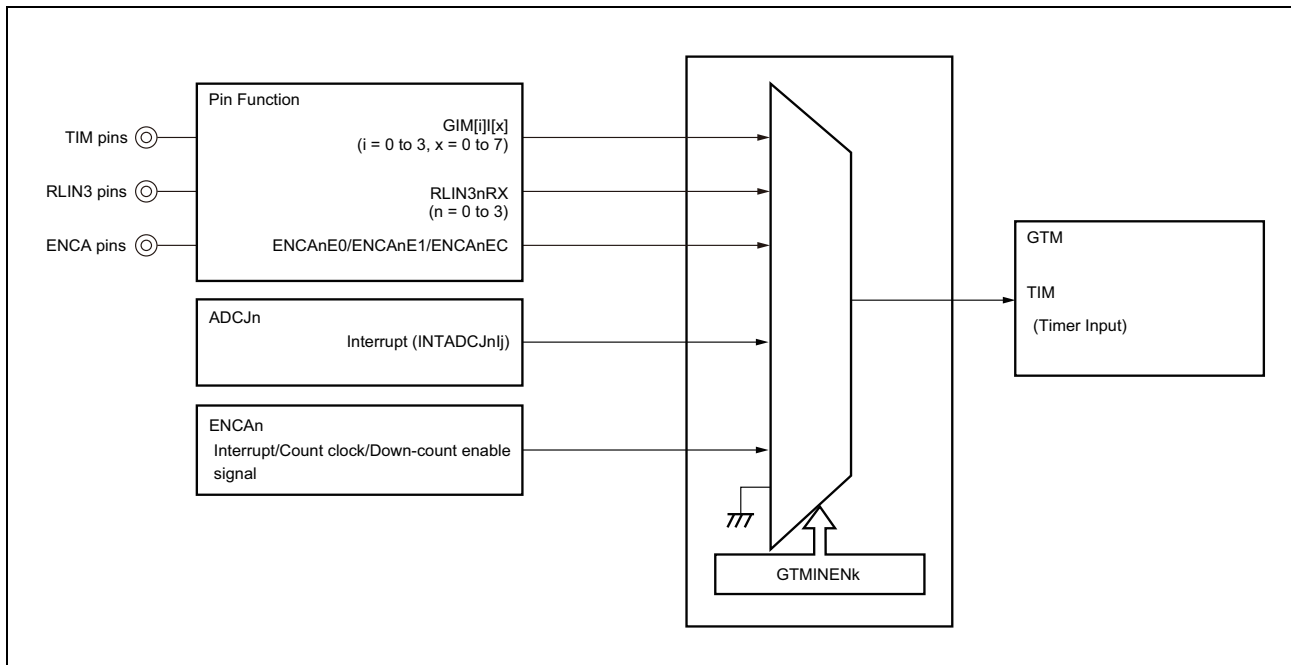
TIM pins

RLIN3 pins

ENCA pins

Pin Function

GIM[i]I[x]
(i = 0 to 3, x = 0 to 7)

RLIN3nRX
(n = 0 to 3)

ENCAnE0/ENCAnE1/ENCAnEC

ADCJn

Interrupt (INTADCJnIj)

ENCAn

Interrupt/Count clock/Down-count enable signal

GTMINENk

GTM

TIM

(Timer Input)